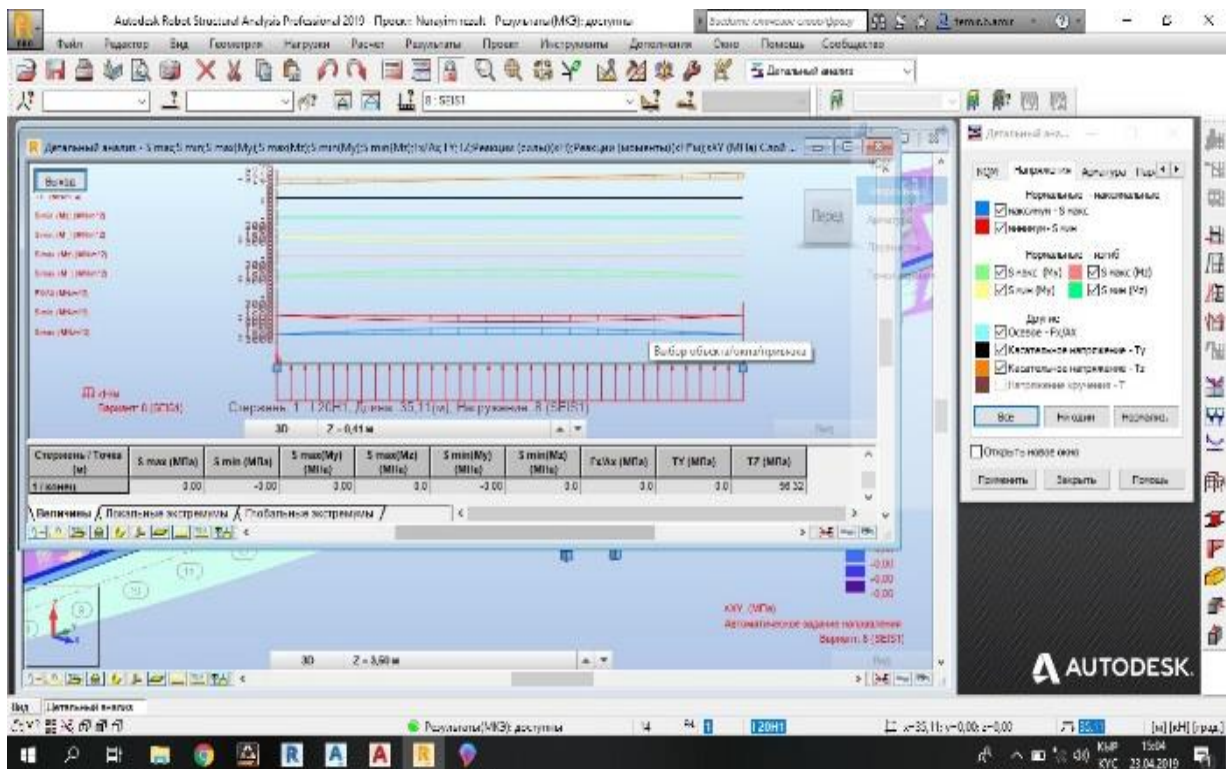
Autodesk Robot Structural Analysis Professional 2019 Проект: Nurasyim result Результаты (МКЭ): доступны

Файл Редактор Вид Геометрия Нагрузки Расчет Результаты Проект Инструменты Дополнения Окно Помощь Сообщество

Детальный анализ

8 : SEIS1

Детальный анализ - S max; S min; S max(My); S max(Mz); S min(My); S min(Mz); Fx/Ax; TY; TZ; Реакции (силы); Реакции (моменты); Fx; xX; XY (МПа) Слой 1

Вывод

Перед

Выбор объекта/окна/профиля

Стержень 1 I 20H1 Длина 35,11(м) Нагружение 8 (SEIS1)

Вариант 8 (SEIS1)

3D Z = 0,41 м

| Стержень / Точка (м) | S max (МПа) | S min (МПа) | S max(My) (МПа) | S max(Mz) (МПа) | S min(My) (МПа) | S min(Mz) (МПа) | Fx/Ax (МПа) | TY (МПа) | TZ (МПа) |
|---|---|---|---|---|---|---|---|---|---|
| 1 / конец | 3.00 | -3.00 | 3.00 | 0.0 | -3.00 | 0.0 | 0.0 | 0.0 | 56.32 |

Величины / Локальные экстремумы / Глобальные экстремумы /

Детальный ана...

NQM Напряжения Арматура Пар

Нормальные - максимальные
Максимум - S макс
Минимум - S мин

Нормальные - изгиб
S макс (My) S макс (Mz)
S мин (My) S мин (Mz)

Другие
Осевое - Fx/Ax
Касательное напряжение - Ty
Касательное напряжение - Tz
Напряжение кручения - T

Все Ни одного Нормальн.

Открыть новое окно

Применить Закрыть Помощь

xXY (МПа)
Автоматическое задание напряжения
Вариант: 8 (SEIS1)

3D Z = 3,60 м

AUTODESK.

Вид Детальный анализ

Результаты (МКЭ): доступны 14 I 20H1 x=35,11; y=0,00; z=0,00 [м] [кН] [град.]

КЫР 15:04 23.04.2019